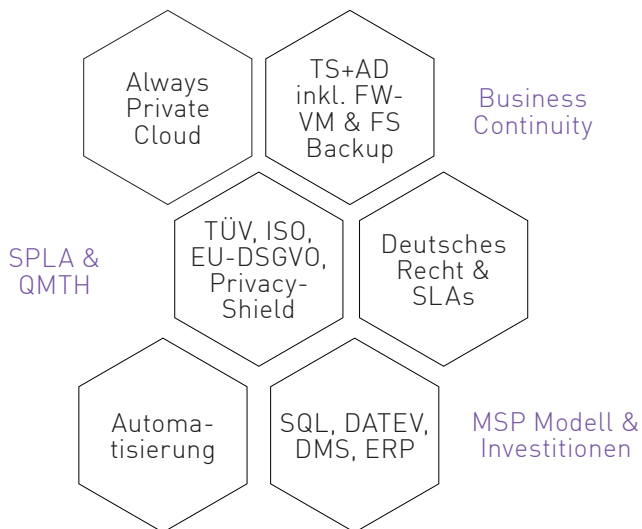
Always Private Cloud

TS+AD inkl. FW-VM & FS Backup

Business Continuity

SPLA & QMTH

TÜV, ISO, EU-DSGVO, Privacy-Shield

Deutsches Recht & SLAs

Automatisierung

SQL, DATEV, DMS, ERP

MSP Modell & Investitionen